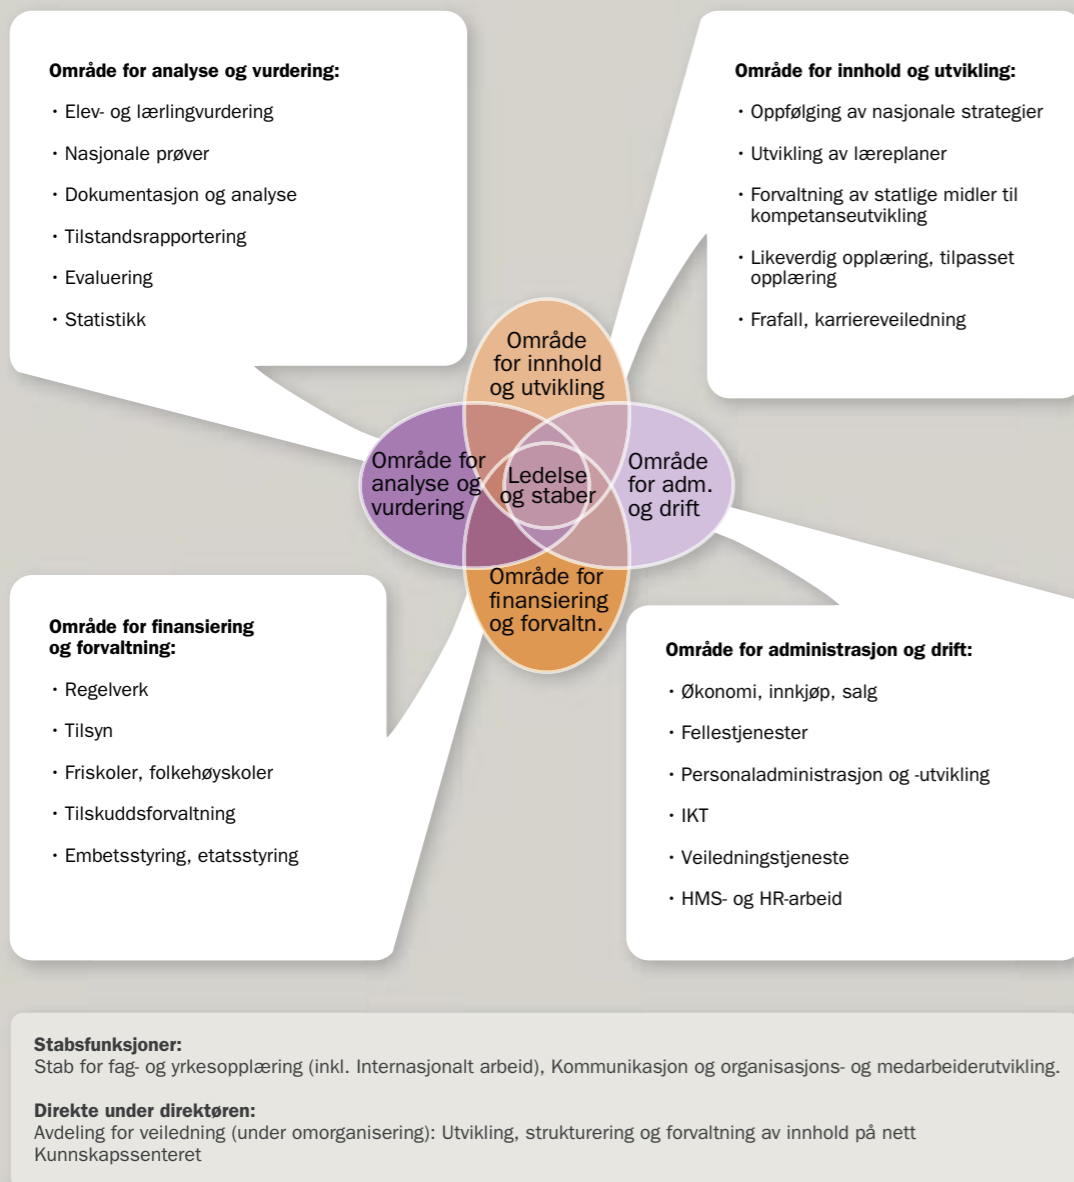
**Område for analyse og vurdering:**

- Elev- og lærlingvurdering
- Nasjonale prøver
- Dokumentasjon og analyse
- Tilstandsrapportering
- Evaluering
- Statistikk

**Område for innhold og utvikling:**

- Oppfølging av nasjonale strategier
- Utvikling av læreplaner
- Forvaltning av statlige midler til kompetanseutvikling
- Likeverdig opplæring, tilpasset opplæring
- Frafall, karriereveiledning

Område for innhold og utvikling

Område for analyse og vurdering

Ledelse og staber

Område for adm. og drift

Område for finansiering og forvaltn.

**Område for finansiering og forvaltning:**

- Regelverk
- Tilsyn
- Friskoler, folkehøyskoler
- Tilskuddsforvaltning
- Embetsstyring, etatsstyring

**Område for administrasjon og drift:**

- Økonomi, innkjøp, salg
- Fellestjenester
- Personaladministrasjon og -utvikling
- IKT
- Veiledningstjeneste
- HMS- og HR-arbeid

**Stabsfunksjoner:**
Stab for fag- og yrkesopplæring (inkl. Internasjonalt arbeid), Kommunikasjon og organisasjons- og medarbeiderutvikling.

**Direkte under direktøren:**
Avdeling for veiledning (under omorganisering): Utvikling, strukturering og forvaltning av innhold på nett
Kunnskapssenteret